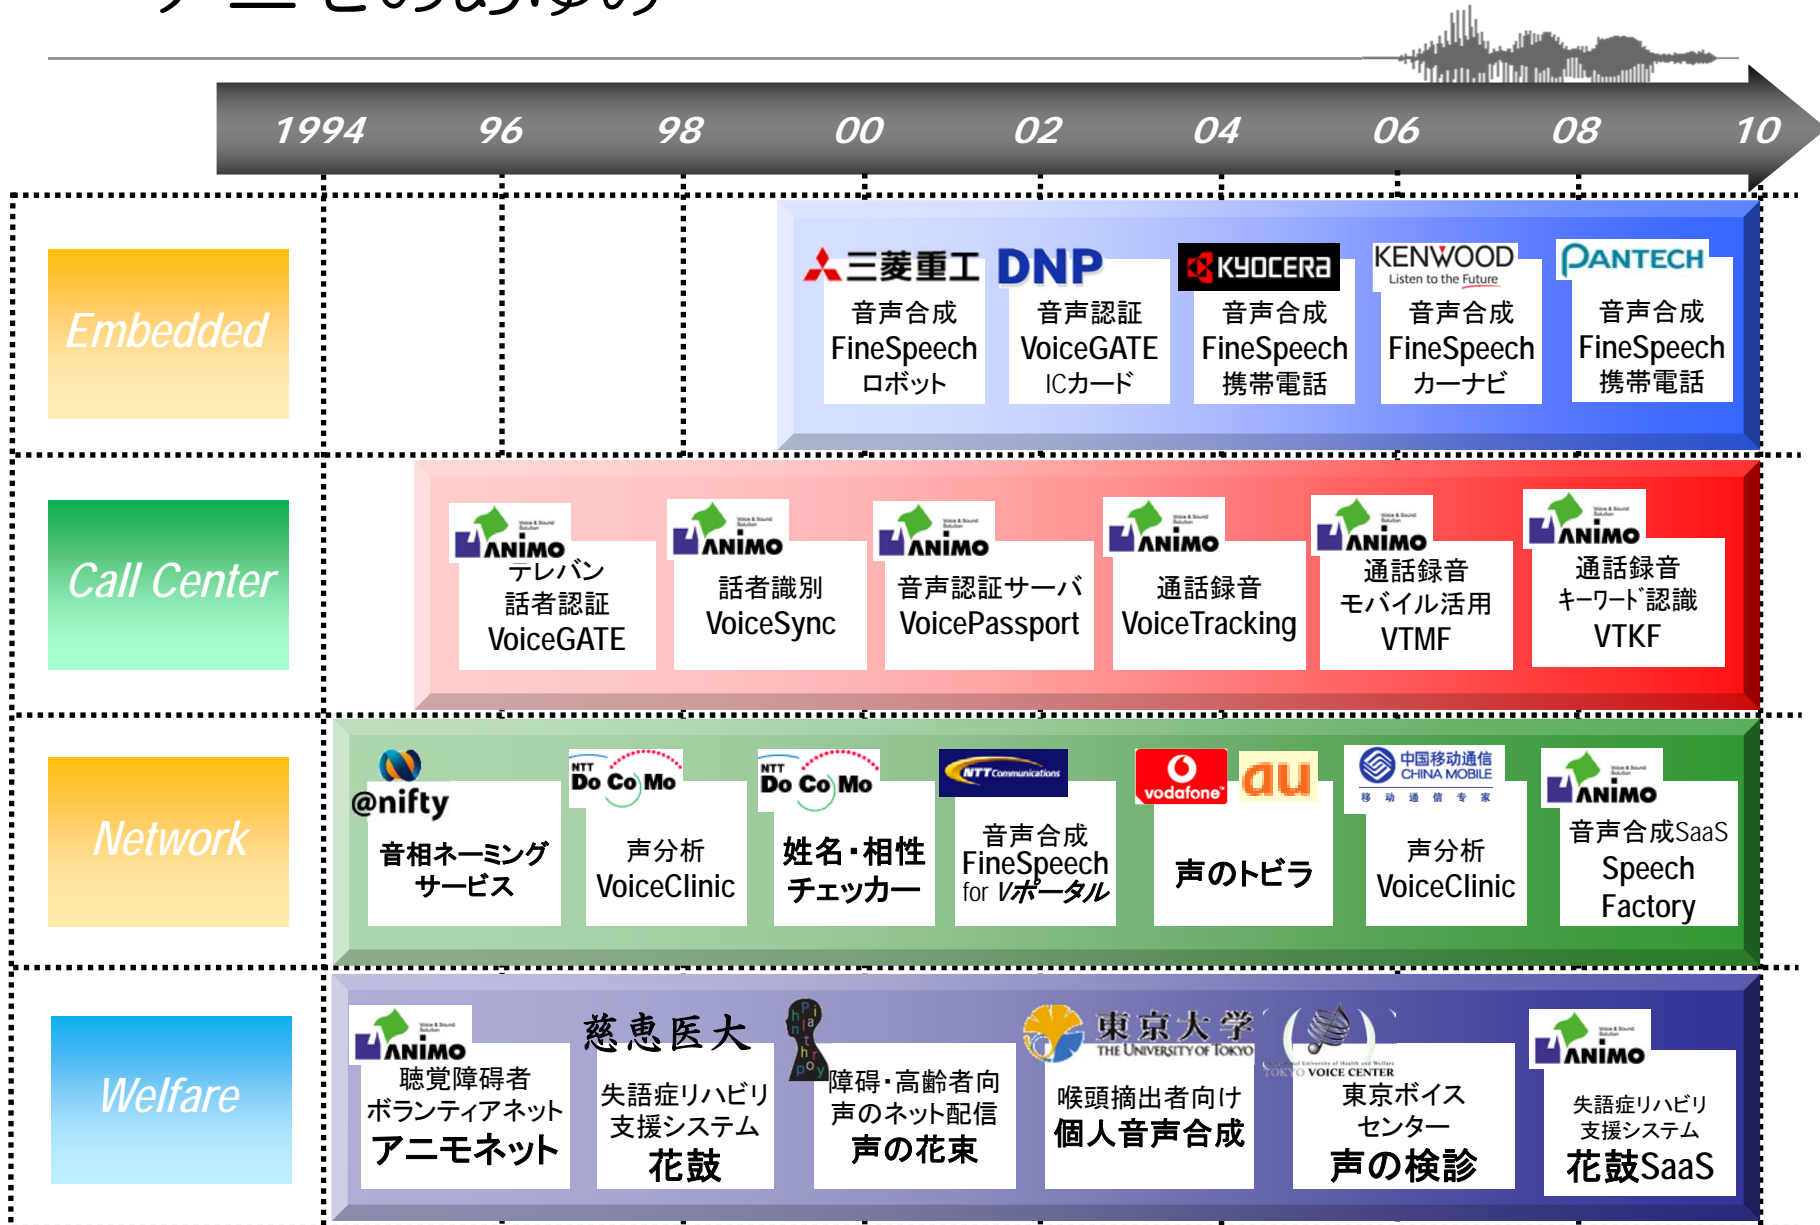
1994 96 98 00 02 04 06 08 10

Embedded

三菱重工
音声合成
FineSpeech
ロボット

DNP
音声認証
VoiceGATE
ICカード

KYOCERA
音声合成
FineSpeech
携帯電話

KENWOOD
Listen to the Future
音声合成
FineSpeech
カーナビ

PANTECH
音声合成
FineSpeech
携帯電話

Call Center

ANIMO
テレバン
話者認証
VoiceGATE

ANIMO
話者識別
VoiceSync

ANIMO
音声認証サーバ
VoicePassport

ANIMO
通話録音
VoiceTracking

ANIMO
通話録音
モバイル活用
VTMF

ANIMO
通話録音
キーワード認識
VTKF

Network

@nifty
音相ネーミング
サービス

NTT DoCoMo
声分析
VoiceClinic

NTT DoCoMo
姓名・相性
チェッカー

NTT Communications
音声合成
FineSpeech
for Vポータル

vodafone au
声のトビラ

中国移动通信 CHINA MOBILE
声分析
VoiceClinic

ANIMO
音声合成SaaS
Speech
Factory

Welfare

ANIMO
聴覚障碍者
ボランティアネット
アニモネット

慈恵医大
失語症リハビリ
支援システム
花鼓

障碍・高齢者向
声のネット配信
声の花束

東京大学
THE UNIVERSITY OF TOKYO
喉頭摘出者向け
個人音声合成

TOKYO VOICE CENTER
東京ボイス
センター
声の検診

ANIMO
失語症リハビリ
支援システム
花鼓SaaS